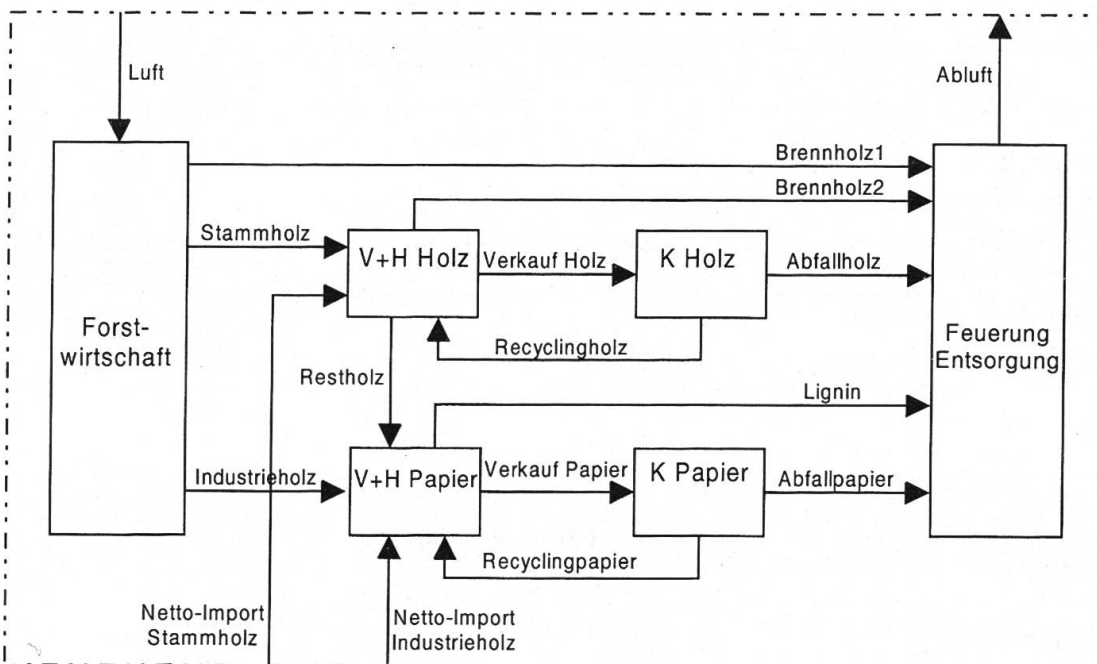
Luft

Abluft

Forstwirtschaft

Brennholz1

Brennholz2

Stammholz

V+H Holz

Verkauf Holz

K Holz

Abfallholz

Recyclingholz

Feuerung Entsorgung

Restholz

Lignin

Industrieholz

V+H Papier

Verkauf Papier

K Papier

Abfallpapier

Recyclingpapier

Netto-Import Stammholz

Netto-Import Industrieholz